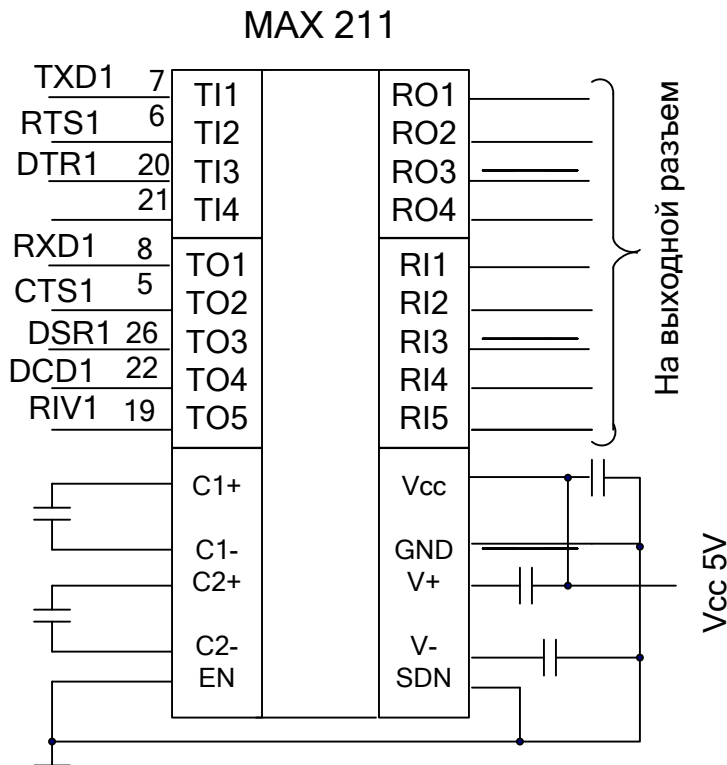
MAX 211

TXD1 7
RTS1 6
DTR1 20
21
RXD1 8
CTS1 5
DSR1 26
DCD1 22
RIV1 19

TI1
TI2
TI3
TI4
TO1
TO2
TO3
TO4
TO5

C1+
C1-
C2+
C2-
EN

RO1
RO2
RO3
RO4
RI1
RI2
RI3
RI4
RI5

Vcc
GND
V+
V-
SDN

На выходной разъем

Vcc 5V